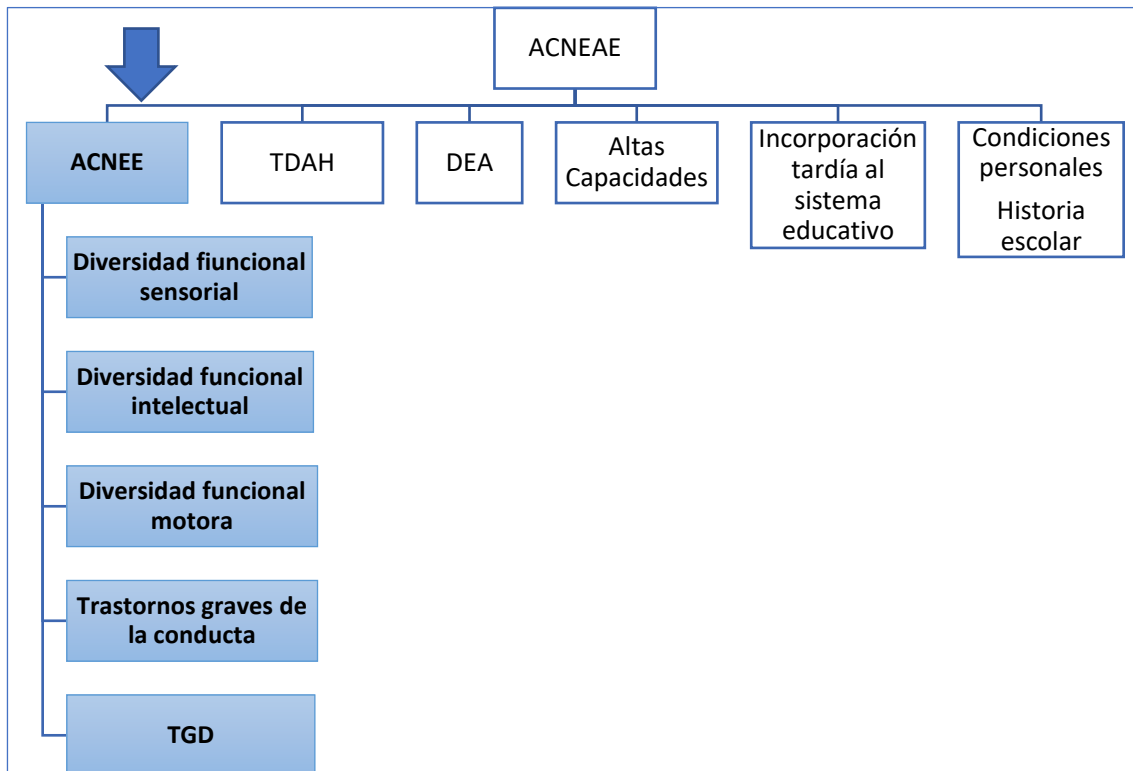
ACNEAE

ACNEE

TDAH

DEA

Altas Capacidades

Incorporación tardía al sistema educativo

Condiciones personales

Historia escolar

Diversidad fiuncional sensorial

Diversidad funcional intelectual

Diversidad funcional motora

Trastornos graves de la conducta

TGD